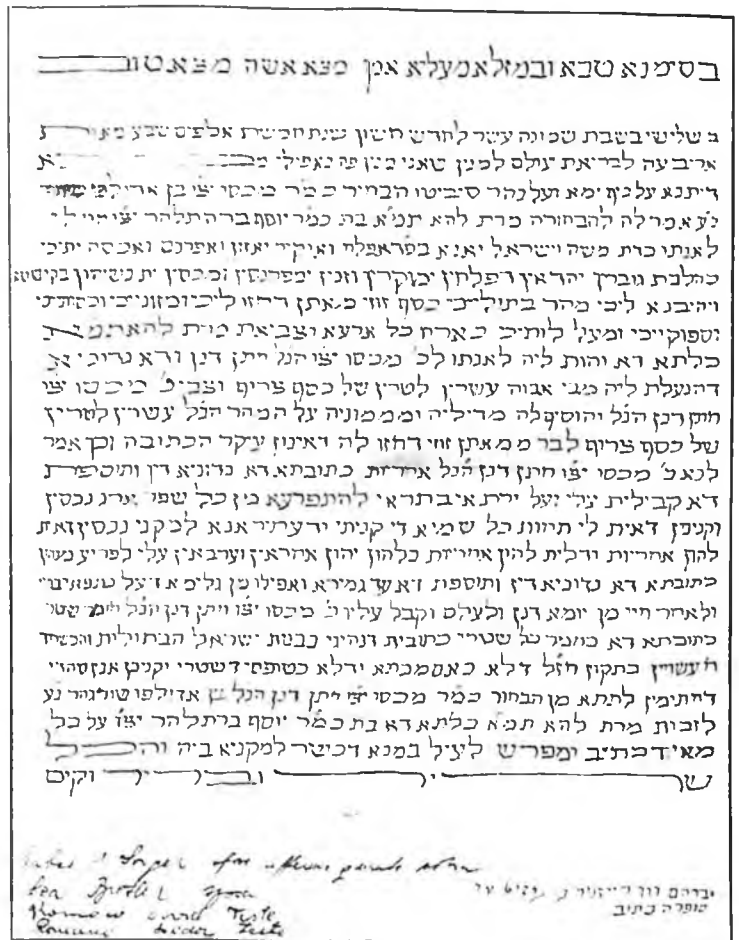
בסימנא טבא ובמזלא מעליא אמן מצא אשה מצא טוב

בשלישי בשבת שמונה עשר לחדש חשון שנת חמשת אלפים שבע מאות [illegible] ארבעה לבריאת עולם למנין שאנו מנין פה נאפילי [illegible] דייתנא על כיף ימא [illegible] איך כ"מר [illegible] בן אריל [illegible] לת"א פרלה להבחורה כרת להא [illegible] בת כ"מר יוסף ברה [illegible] לאנתו כדת משה וישראל ואנא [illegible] ואוקיר ואזון ואפרנס ואכסה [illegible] כהלכת גוברין יהודאין דפלחין ומוקרין וזנין ומפרנסין ומכסין ית נשיהון בקושטא ויהבנא ליכי מהר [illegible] כסף זוזי מאתן דחזי ליכי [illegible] וספוקייכי ומיעל לותיכי כאורח כל ארעא וצביאת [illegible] להאתמ"ב כלתא דא והות ליה לאנתו לכ"מ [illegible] דנן ודא נדוניא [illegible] דהנעלת ליה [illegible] עשרין לטרין של כסף צרוף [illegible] חתן דנן הנ"ל והוסיף לה מדיליה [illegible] עשרין לטרין של כסף צרוף לבר ממאתן זוזי דחזו לה דאינון עיקר הכתובה וכן אמר לנא כ"מ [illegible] חתן דנן הנ"ל אחריות כתובתא דא נדוניא דין ותוספת דא קבילית עלי ועל ירתי אבתראי להתפרעא מן כל שפר ארג נכסין וקנינין דאית לי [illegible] דקניתי ודעתיד אנא למקני נכסין דאית להון אחריות ודלית להון אחריות כלהון יהון אחראין וערבאין עלי לפרוע מנהון כתובתא דא נדוניא דין ותוספת דא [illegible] ואפילו מן גלימא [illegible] ולאחר חיי מן יומא דנן ולעלם וקבל עליו כ"מ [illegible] חתן דנן הנ"ל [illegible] כתובתא דא כחומר כל שטרי כתובות דנהיגי בבנת ישראל הבתוליות והכשרות העשויין כתקון חז"ל דלא כאסמכתא ודלא כטופסי דשטרי וקנינא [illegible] דחתימין לתתא מן הבחור כ"מר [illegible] חתן דנן הנ"ל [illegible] לזכות מרת להא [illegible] כלתא דא בת כ"מר יוסף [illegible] על כל מאי דכתיב ומפרש לעיל במנא דכשר למקניא ביה והכל שריר ובריר וקים

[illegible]

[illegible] עד

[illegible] Teste
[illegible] Teste